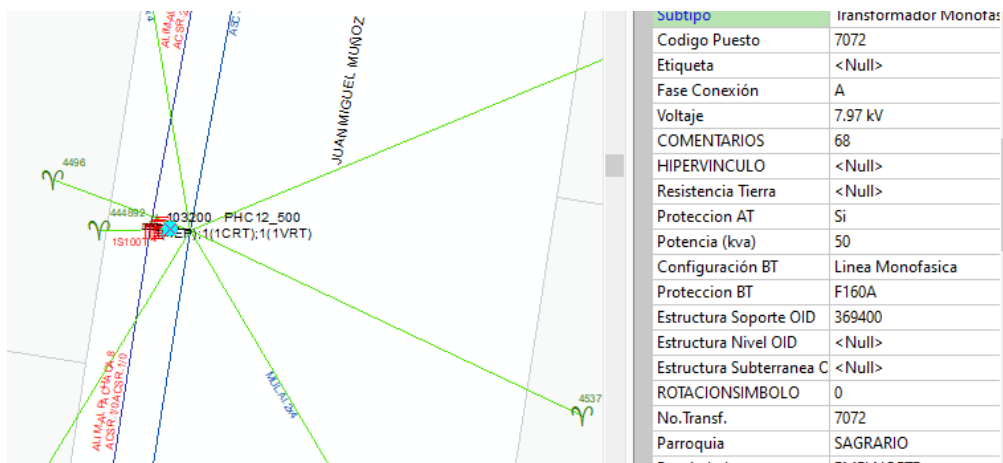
JUAN MIGUEL MUÑOZ

4496

444892

103200 PHC12_500

1S1001

LP;1(1CRT);1(1VRT)

ALIMAL PA CHA 8 ACSR 2/0ACSR 1/0

MULALAPA

4537

| Subtipo | Transformador Monofas |
|---|---|
| Codigo Puesto | 7072 |
| Etiqueta | <Null> |
| Fase Conexión | A |
| Voltaje | 7.97 kV |
| COMENTARIOS | 68 |
| HIPERVINCULO | <Null> |
| Resistencia Tierra | <Null> |
| Proteccion AT | Si |
| Potencia (kva) | 50 |
| Configuración BT | Linea Monofasica |
| Proteccion BT | F160A |
| Estructura Soporte OID | 369400 |
| Estructura Nivel OID | <Null> |
| Estructura Subterranea C | <Null> |
| ROTACIONSIMBOLO | 0 |
| No.Transf. | 7072 |
| Parroquia | SAGRARIO |